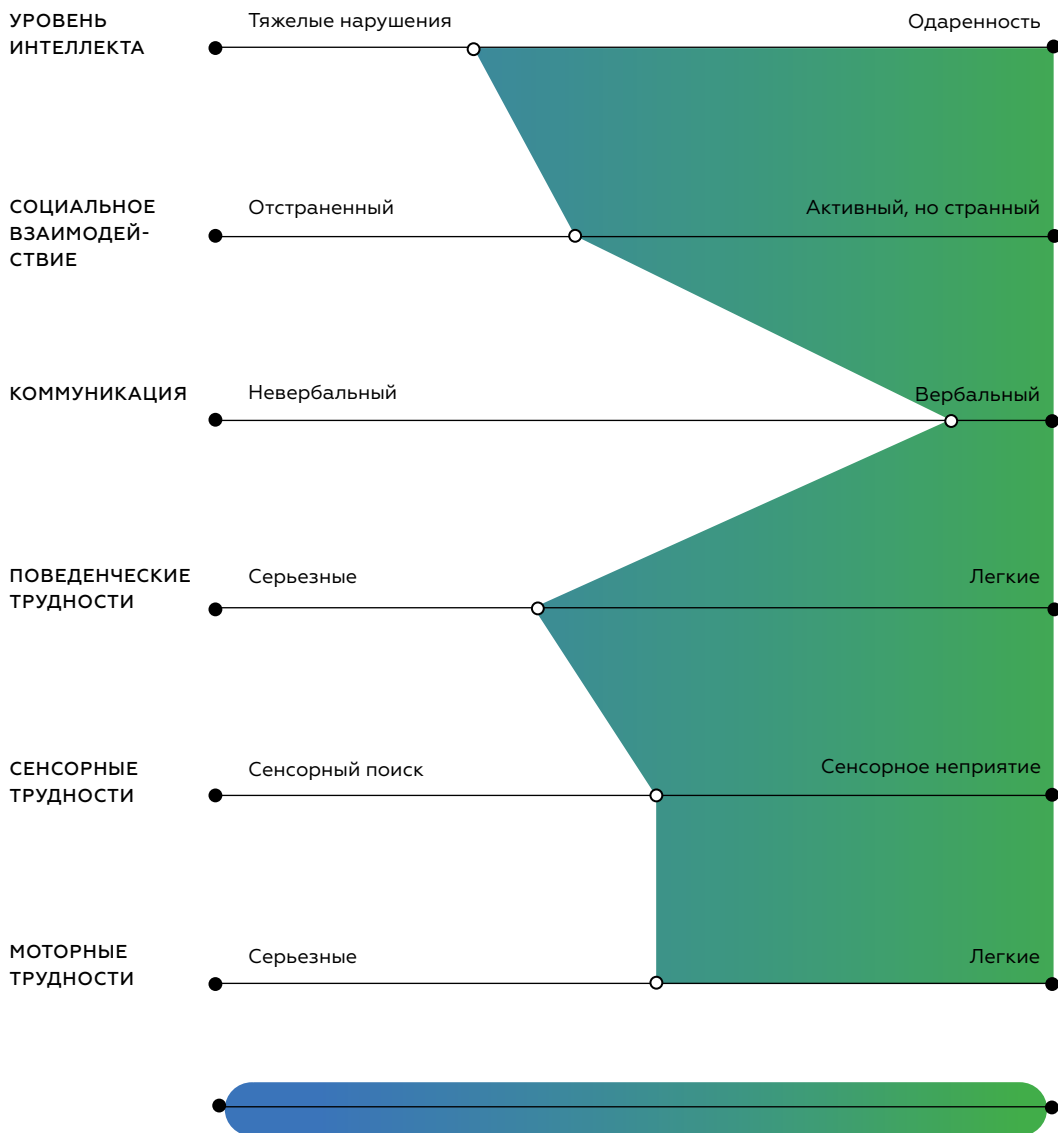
УРОВЕНЬ ИНТЕЛЛЕКТА
Тяжелые нарушения
Одаренность

СОЦИАЛЬНОЕ ВЗАИМОДЕЙСТВИЕ
Отстраненный
Активный, но странный

КОММУНИКАЦИЯ
Невербальный
Вербальный

ПОВЕДЕНЧЕСКИЕ ТРУДНОСТИ
Серьезные
Легкие

СЕНСОРНЫЕ ТРУДНОСТИ
Сенсорный поиск
Сенсорное неприятие

МОТОРНЫЕ ТРУДНОСТИ
Серьезные
Легкие